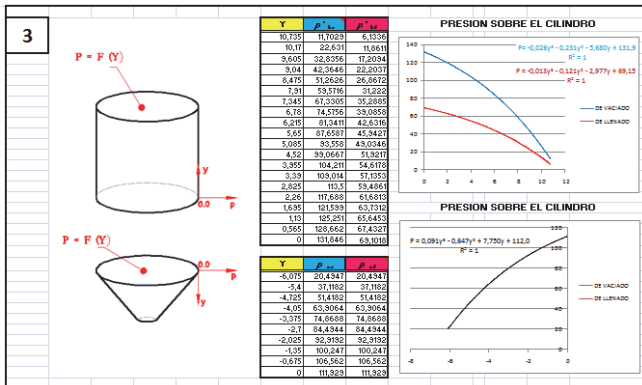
3

P = F (Y)

y

0.0

p

P = F (Y)

0.0

p

y

| Y | $p^*_{bv}$ | $p^*_{bf}$ |
|---|---|---|
| 10,735 | 11,7029 | 6,1336 |
| 10,17 | 22,631 | 11,8611 |
| 9,605 | 32,8356 | 17,2094 |
| 9,04 | 42,3646 | 22,2037 |
| 8,475 | 51,2626 | 26,8672 |
| 7,91 | 59,5716 | 31,222 |
| 7,345 | 67,3305 | 35,2885 |
| 6,78 | 74,5756 | 39,0858 |
| 6,215 | 81,3411 | 42,6316 |
| 5,65 | 87,6587 | 45,9427 |
| 5,085 | 93,558 | 49,0346 |
| 4,52 | 99,0667 | 51,9217 |
| 3,955 | 104,211 | 54,6178 |
| 3,39 | 109,014 | 57,1353 |
| 2,825 | 113,5 | 59,4861 |
| 2,26 | 117,688 | 61,6813 |
| 1,695 | 121,599 | 63,7312 |
| 1,13 | 125,251 | 65,6453 |
| 0,565 | 128,662 | 67,4327 |
| 0 | 131,846 | 69,1018 |

| Y | $p^*_{cv}$ | $p^*_{cf}$ |
|---|---|---|
| -6,075 | 20,4947 | 20,4947 |
| -5,4 | 37,1182 | 37,1182 |
| -4,725 | 51,4182 | 51,4182 |
| -4,05 | 63,9064 | 63,9064 |
| -3,375 | 74,8688 | 74,8688 |
| -2,7 | 84,4944 | 84,4944 |
| -2,025 | 92,9192 | 92,9192 |
| -1,35 | 100,247 | 100,247 |
| -0,675 | 106,562 | 106,562 |
| 0 | 111,929 | 111,929 |

PRESION SOBRE EL CILINDRO

P = -0,026y² - 0,231y² - 5,680y + 131,9
R² = 1

P = -0,013y² - 0,121y² - 2,977y + 69,15
R² = 1

140
120
100
80
60
40
20
0
0 2 4 6 8 10 12

DE VACIADO
DE LLENADO

PRESION SOBRE EL CILINDRO

P = 0,091y³ - 0,647y² + 7,750y + 112,0
R² = 1

120
100
80
60
40
20
0
-8 -6 -4 -2 0

DE VACIADO
DE LLENADO